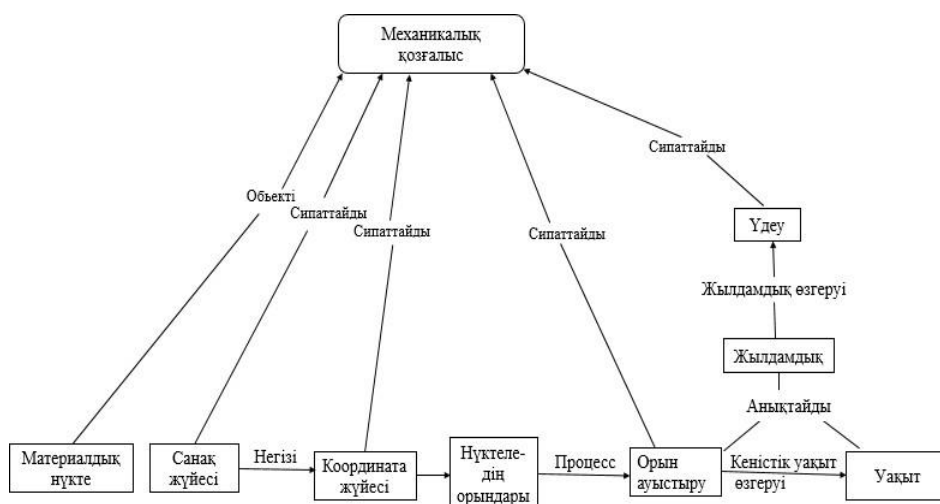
Механикалық қозғалыс

Сипаттайды

Объекті

Сипаттайды

Сипаттайды

Сипаттайды

Үдеу

Жылдамдық өзгеруі

Жылдамдық

Анықтайды

Материалдық нүкте

Санақ жүйесі

Негізі

Координата жүйесі

Нүктеледің орындары

Процесс

Орын ауыстыру

Кеністік уақыт өзгеруі

Уақыт